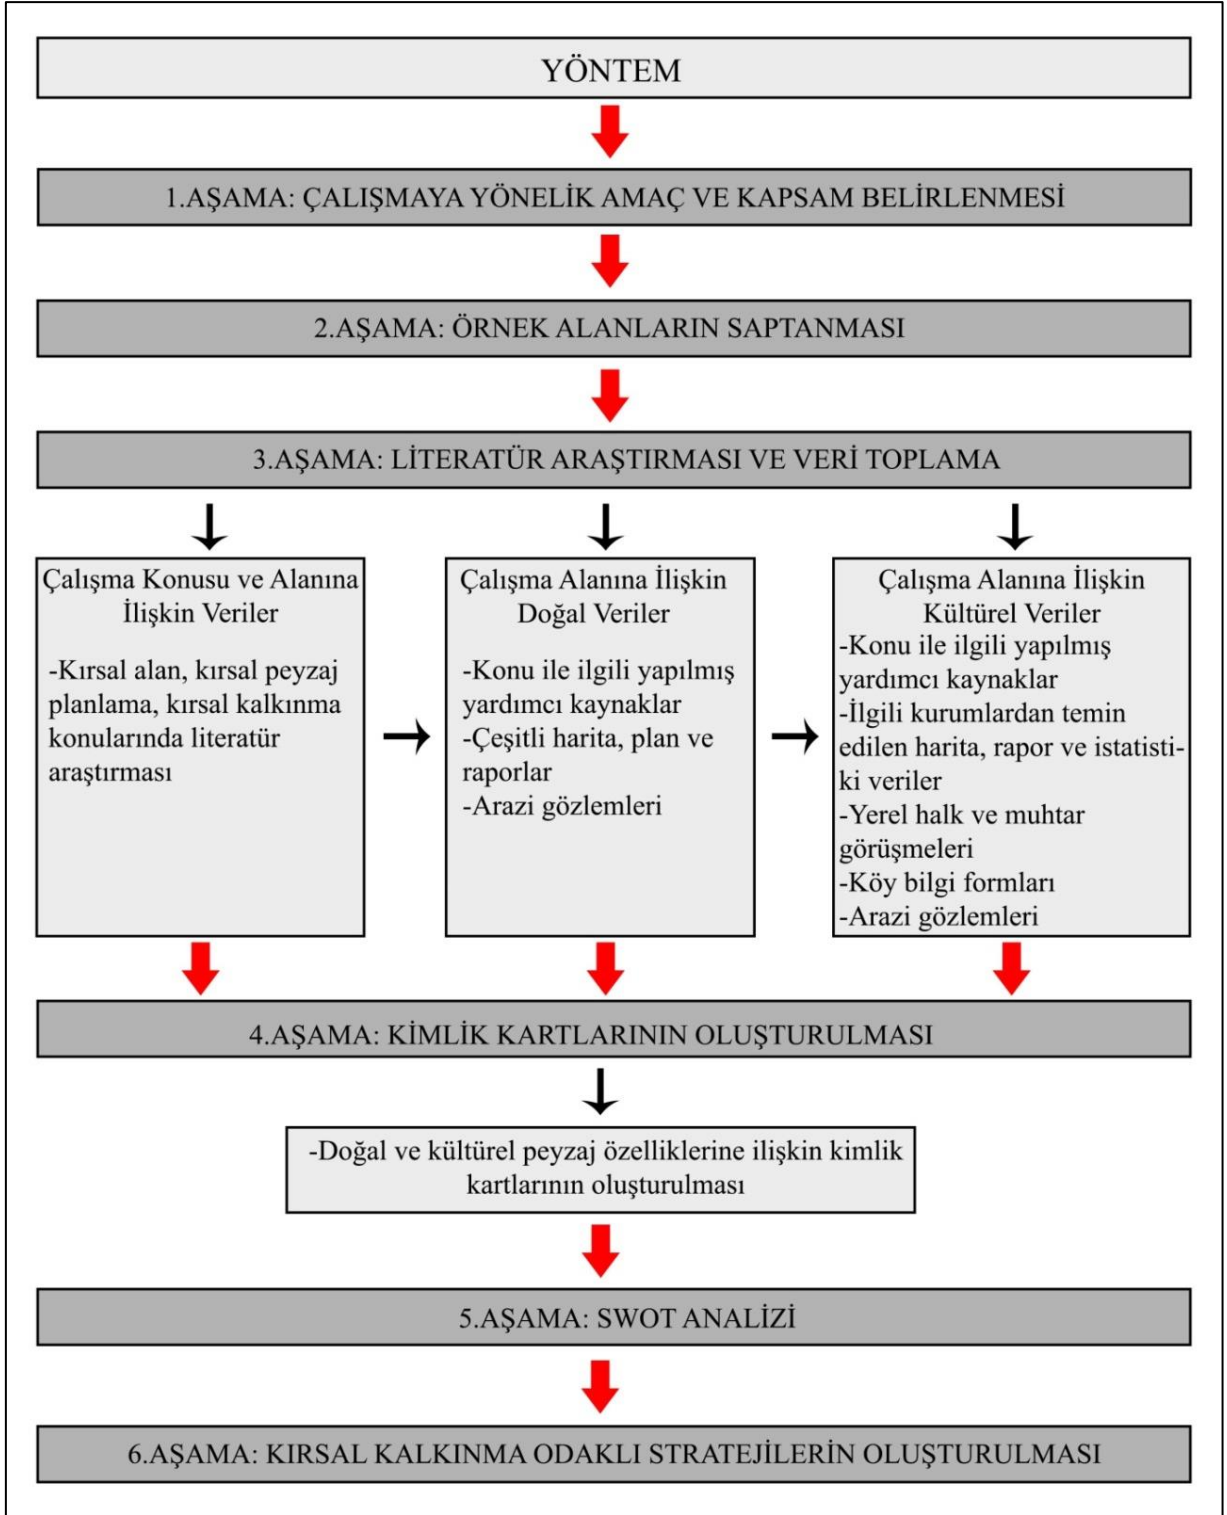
YÖNTEM

1.AŞAMA: ÇALIŞMAYA YÖNELİK AMAÇ VE KAPSAM BELİRLENMESİ

2.AŞAMA: ÖRNEK ALANLARIN SAPTANMASI

3.AŞAMA: LİTERATÜR ARAŞTIRMASI VE VERİ TOPLAMA

Çalışma Konusu ve Alanına İlişkin Veriler

-Kırsal alan, kırsal peyzaj planlama, kırsal kalkınma konularında literatür araştırması

Çalışma Alanına İlişkin Doğal Veriler

-Konu ile ilgili yapılmış yardımcı kaynaklar
-Çeşitli harita, plan ve raporlar
-Arazi gözlemleri

Çalışma Alanına İlişkin Kültürel Veriler

-Konu ile ilgili yapılmış yardımcı kaynaklar
-İlgili kurumlardan temin edilen harita, rapor ve istatistiki veriler
-Yerel halk ve muhtar görüşmeleri
-Köy bilgi formları
-Arazi gözlemleri

4.AŞAMA: KİMLİK KARTLARININ OLUŞTURULMASI

-Doğal ve kültürel peyzaj özelliklerine ilişkin kimlik kartlarının oluşturulması

5.AŞAMA: SWOT ANALİZİ

6.AŞAMA: KIRSAL KALKINMA ODAKLI STRATEJİLERİN OLUŞTURULMASI